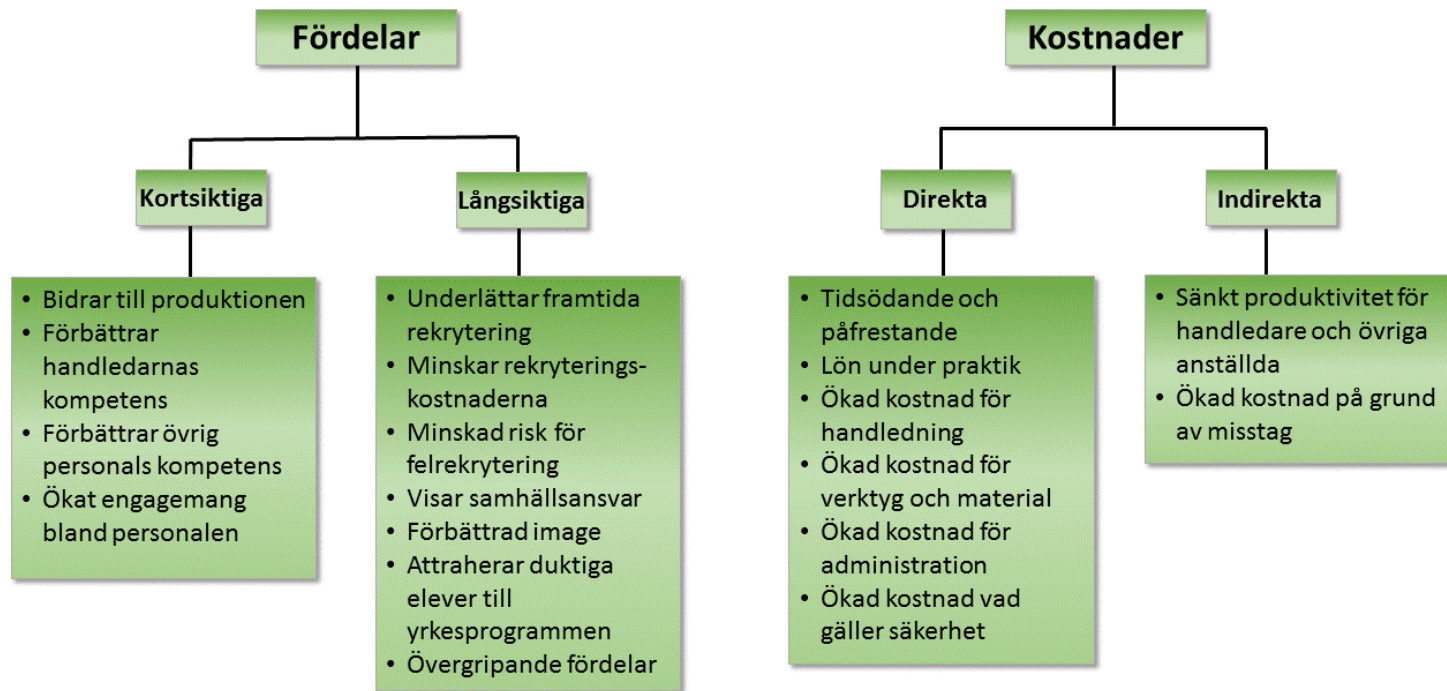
Fördelar

Kortsiktiga

- Bidrar till produktionen
- Förbättrar handledarnas kompetens
- Förbättrar övrig personals kompetens
- Ökat engagemang bland personalen

Långsiktiga

- Underlättar framtida rekrytering
- Minskar rekryteringskostnaderna
- Minskad risk för felrekrytering
- Visar samhällsansvar
- Förbättrad image
- Attraherar duktiga elever till yrkesprogrammen
- Övergripande fördelar

Kostnader

Direkta

- Tidsödande och påfrestande
- Lön under praktik
- Ökad kostnad för handledning
- Ökad kostnad för verktyg och material
- Ökad kostnad för administration
- Ökad kostnad vad gäller säkerhet

Indirekta

- Sänkt produktivitet för handledare och övriga anställda
- Ökad kostnad på grund av misstag